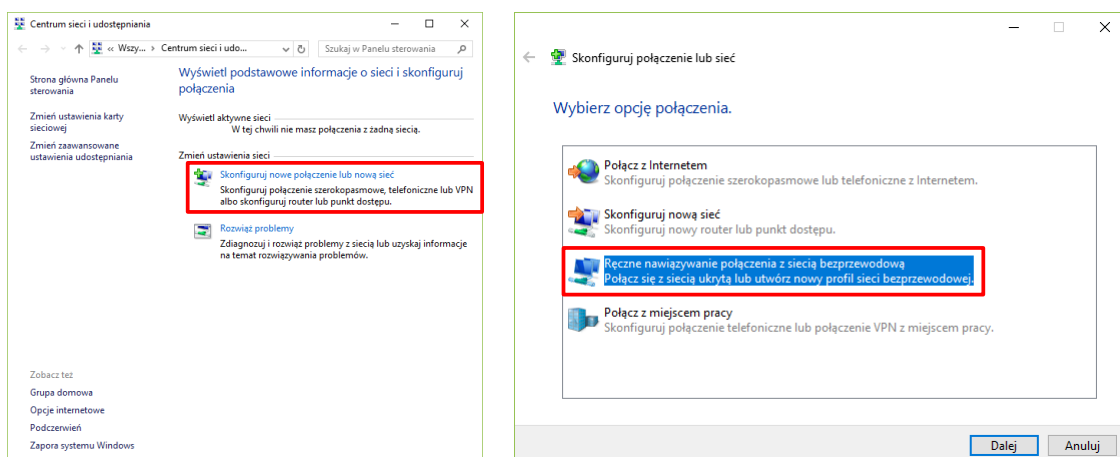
Centrum sieci i udostępniania

« Wszy... › Centrum sieci i udo... ›

Szukaj w Panelu sterowania

Strona główna Panelu sterowania

Zmień ustawienia karty sieciowej

Zmień zaawansowane ustawienia udostępniania

Wyświetl podstawowe informacje o sieci i skonfiguruj połączenia

Wyświetl aktywne sieci

W tej chwili nie masz połączenia z żadną siecią.

Zmień ustawienia sieci

Skonfiguruj nowe połączenie lub nową sieć

Skonfiguruj połączenie szerokopasmowe, telefoniczne lub VPN albo skonfiguruj router lub punkt dostępu.

Rozwiąż problemy

Zdiagnozuj i rozwiąż problemy z siecią lub uzyskaj informacje na temat rozwiązywania problemów.

Zobacz też

Grupa domowa

Opcje internetowe

Podczerwień

Zapora systemu Windows

Skonfiguruj połączenie lub sieć

Wybierz opcję połączenia.

Połącz z Internetem

Skonfiguruj połączenie szerokopasmowe lub telefoniczne z Internetem.

Skonfiguruj nową sieć

Skonfiguruj nowy router lub punkt dostępu.

Ręczne nawiązywanie połączenia z siecią bezprzewodową

Połącz się z siecią ukrytą lub utwórz nowy profil sieci bezprzewodowej.

Połącz z miejscem pracy

Skonfiguruj połączenie telefoniczne lub połączenie VPN z miejscem pracy.

Dalej

Anuluj